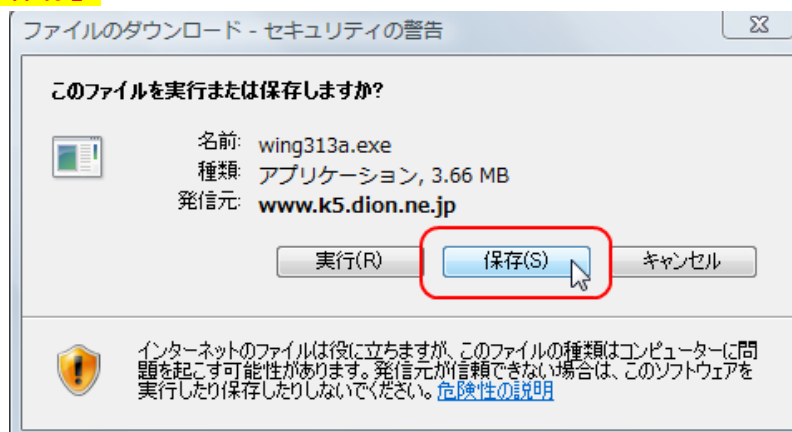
ファイルのダウンロード - セキュリティの警告

このファイルを実行または保存しますか?

名前: wing313a.exe
種類: アプリケーション, 3.66 MB
発信元: www.k5.dion.ne.jp

実行(R)
保存(S)
キャンセル

インターネットのファイルは役に立ちますが、このファイルの種類はコンピューターに問題を起こす可能性があります。発信元が信頼できない場合は、このソフトウェアを実行したり保存したりしないでください。危険性の説明